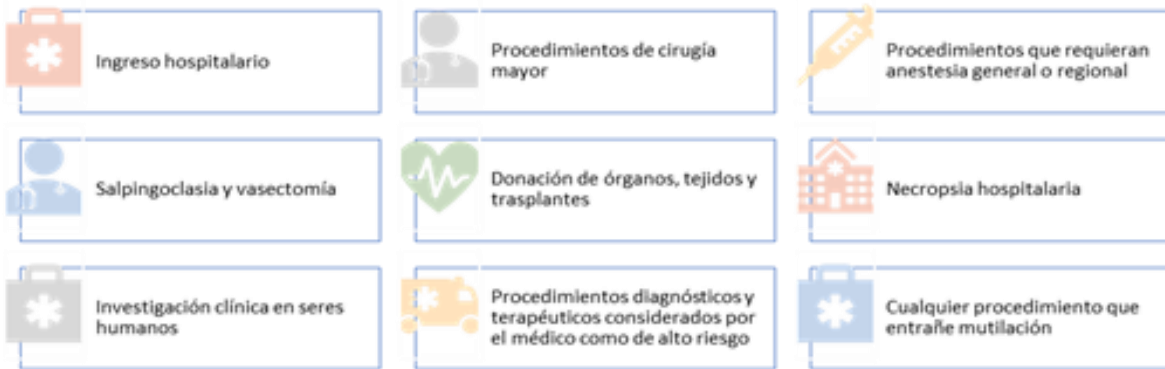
Ingreso hospitalario

Procedimientos de cirugía mayor

Procedimientos que requieran anestesia general o regional

Salpingoclasia y vasectomía

Donación de órganos, tejidos y trasplantes

Necropsia hospitalaria

Investigación clínica en seres humanos

Procedimientos diagnósticos y terapéuticos considerados por el médico como de alto riesgo

Cualquier procedimiento que entrañe mutilación